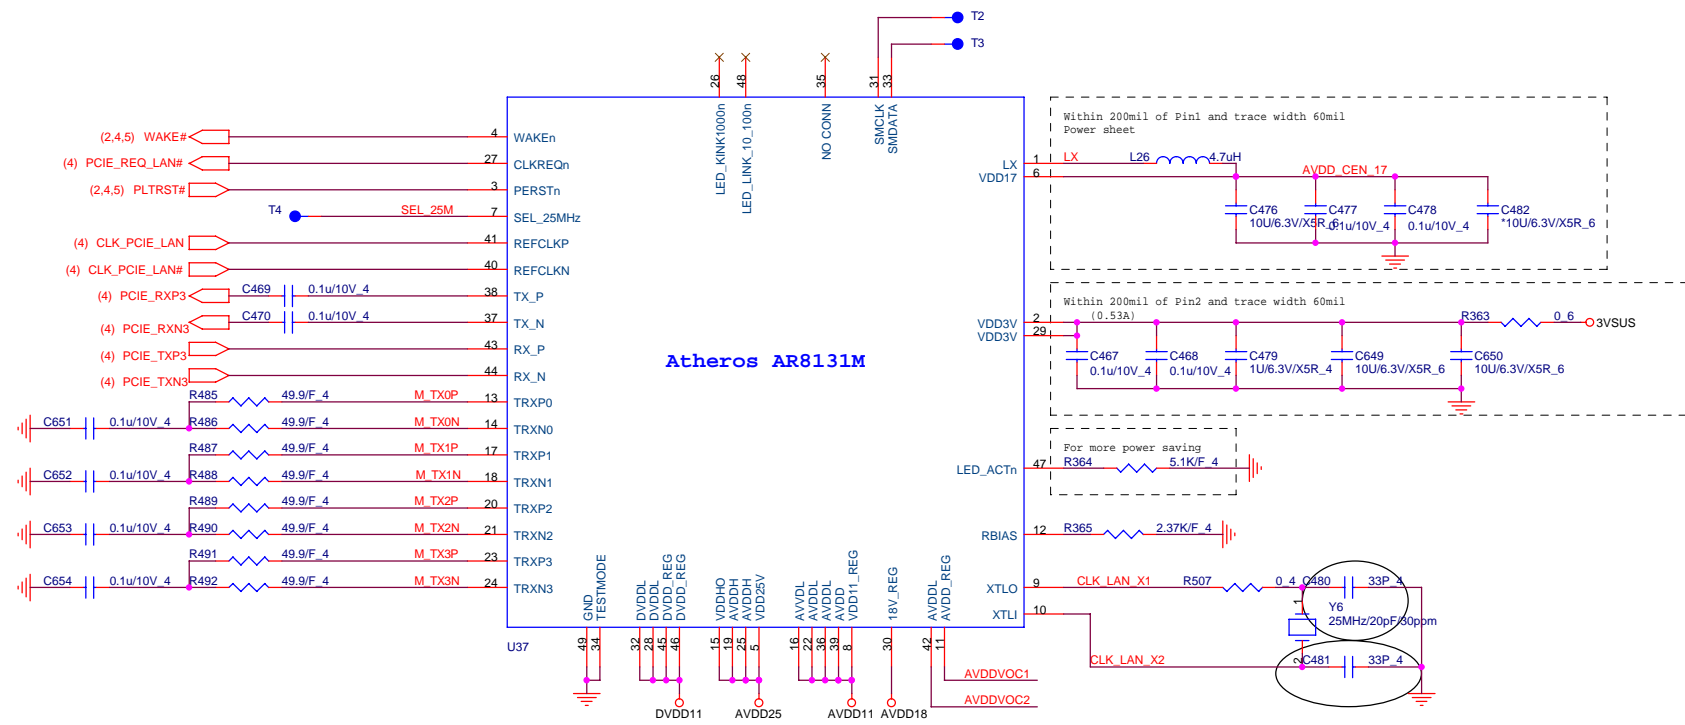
T2
T3

26 48 35 31 33
LED_KINK1000n LED_LINK_10_100n NO CONN SMCLK SMDATA

(2,4,5) WAKE# 4 WAKEn
(4) PCIE_REQ_LAN# 27 CLKREQn
(2,4,5) PLTRST# 3 PERSTn
T4 SEL_25M 7 SEL_25MHz
(4) CLK_PCIE_LAN 41 REFCLKP
(4) CLK_PCIE_LAN# 40 REFCLKN
(4) PCIE_RXP3 C469 0.1u/10V_4 38 TX_P
(4) PCIE_RXN3 C470 0.1u/10V_4 37 TX_N
(4) PCIE_TXP3 43 RX_P
(4) PCIE_TXN3 44 RX_N
R485 49.9/F_4 M_TX0P 13 TRXP0
C651 0.1u/10V_4 R486 49.9/F_4 M_TX0N 14 TRXN0
R487 49.9/F_4 M_TX1P 17 TRXP1
C652 0.1u/10V_4 R488 49.9/F_4 M_TX1N 18 TRXN1
R489 49.9/F_4 M_TX2P 20 TRXP2
C653 0.1u/10V_4 R490 49.9/F_4 M_TX2N 21 TRXN2
R491 49.9/F_4 M_TX3P 23 TRXP3
C654 0.1u/10V_4 R492 49.9/F_4 M_TX3N 24 TRXN3

Atheros AR8131M

U37

GND TESTMODE DVDDL DVDDL DVDD_REG DVDD_REG VDDHO AVDDH AVDDH VDD25V AVVDL AVDDL AVDDL AVDDL VDD11_REG 18V_REG AVDDL AVDD_REG
49 34 32 28 45 46 15 19 25 5 16 22 36 39 8 30 42 11
DVDD11 AVDD25 AVDD11 AVDD18
AVDDVOC1
AVDDVOC2

Within 200mil of Pin1 and trace width 60mil
Power sheet
LX 1 LX L26 4.7uH
VDD17 6 AVDD_CEN_17
C476 10U/6.3V/X5R_6 C477 0.1u/10V_4 C478 0.1u/10V_4 C482 *10U/6.3V/X5R_6

Within 200mil of Pin2 and trace width 60mil
(0.53A)
VDD3V 2 R363 0_6 3VSUS
VDD3V 29
C467 0.1u/10V_4 C468 0.1u/10V_4 C479 1U/6.3V/X5R_4 C649 10U/6.3V/X5R_6 C650 10U/6.3V/X5R_6

For more power saving
LED_ACTn 47 R364 5.1K/F_4
RBIAS 12 R365 2.37K/F_4
XTLO 9 CLK_LAN_X1 R507 0_4 C480 33P_4
Y6 25MHz/20pF/30ppm
XTLI 10 CLK_LAN_X2 C481 33P_4